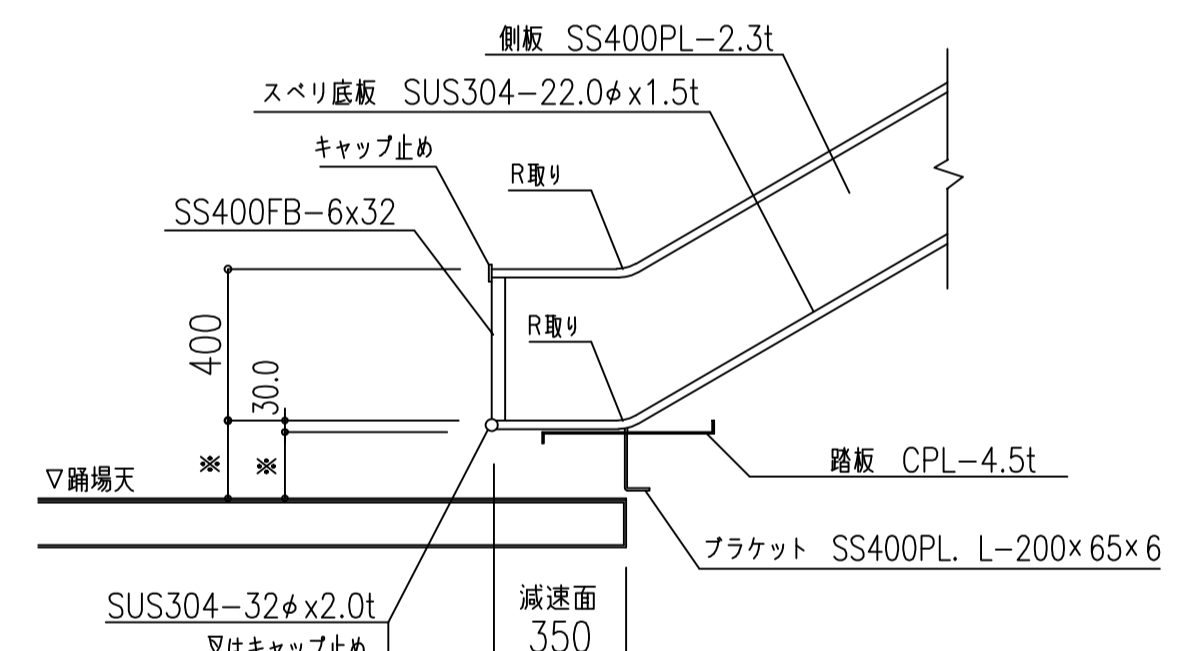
側板 SS400PL−2.3t

スベリ底板 SUS304−22.0φx1.5t

キャップ止め

R取り

SS400FB−6x32

400

30.0

R取り

※

※

▽踊場天

踏板 CPL−4.5t

ブラケット SS400PL. L−200×65×6

SUS304−32φx2.0t

又はキャップ止め

減速面

350